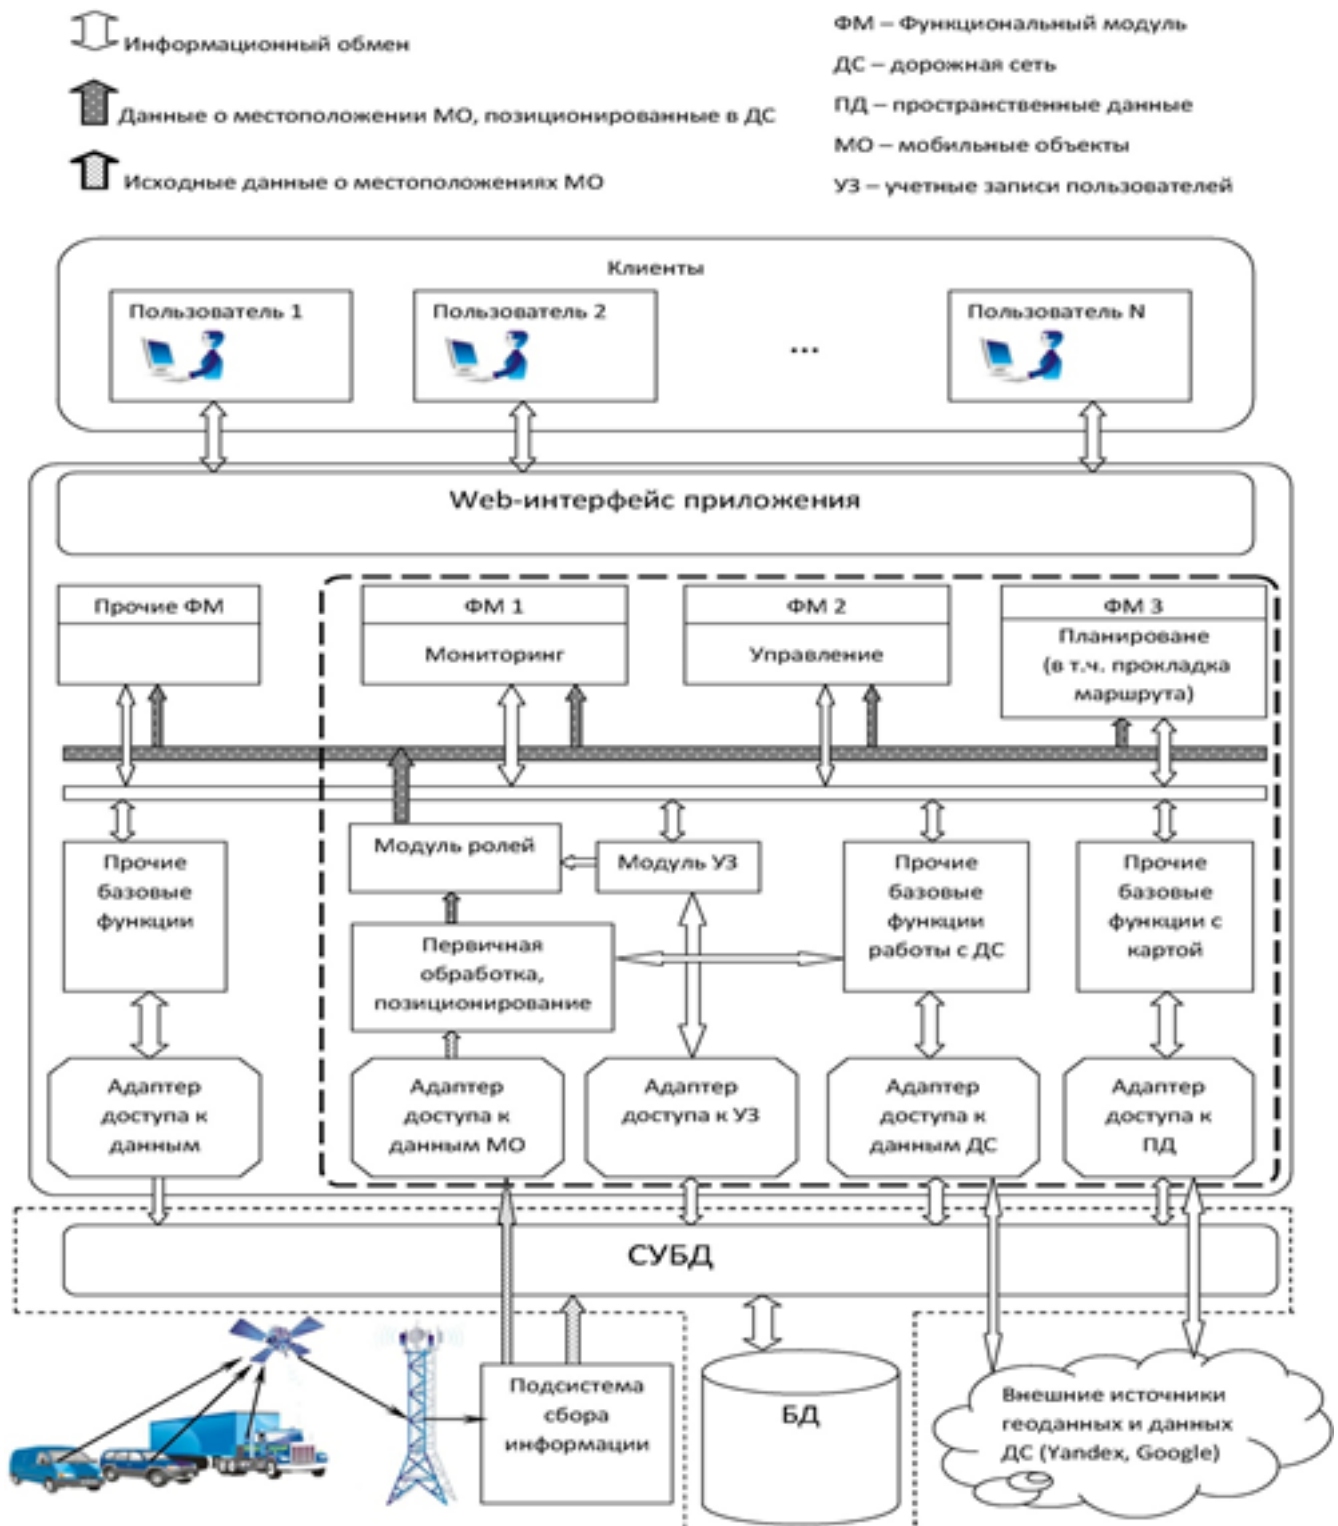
Информационный обмен

Данные о местоположении МО, позиционированные в ДС

Исходные данные о местоположениях МО

ФМ – Функциональный модуль
ДС – дорожная сеть
ПД – пространственные данные
МО – мобильные объекты
УЗ – учетные записи пользователей

Клиенты

Пользователь 1

Пользователь 2

...

Пользователь N

Web-интерфейс приложения

Прочие ФМ

ФМ 1
Мониторинг

ФМ 2
Управление

ФМ 3
Планироване (в т.ч. прокладка маршрута)

Прочие базовые функции

Модуль ролей

Модуль УЗ

Прочие базовые функции работы с ДС

Прочие базовые функции с картой

Первичная обработка, позиционирование

Адаптер доступа к данным

Адаптер доступа к данным МО

Адаптер доступа к УЗ

Адаптер доступа к данным ДС

Адаптер доступа к ПД

СУБД

Подсистема сбора информации

БД

Внешние источники геоданных и данных ДС (Yandex, Google)